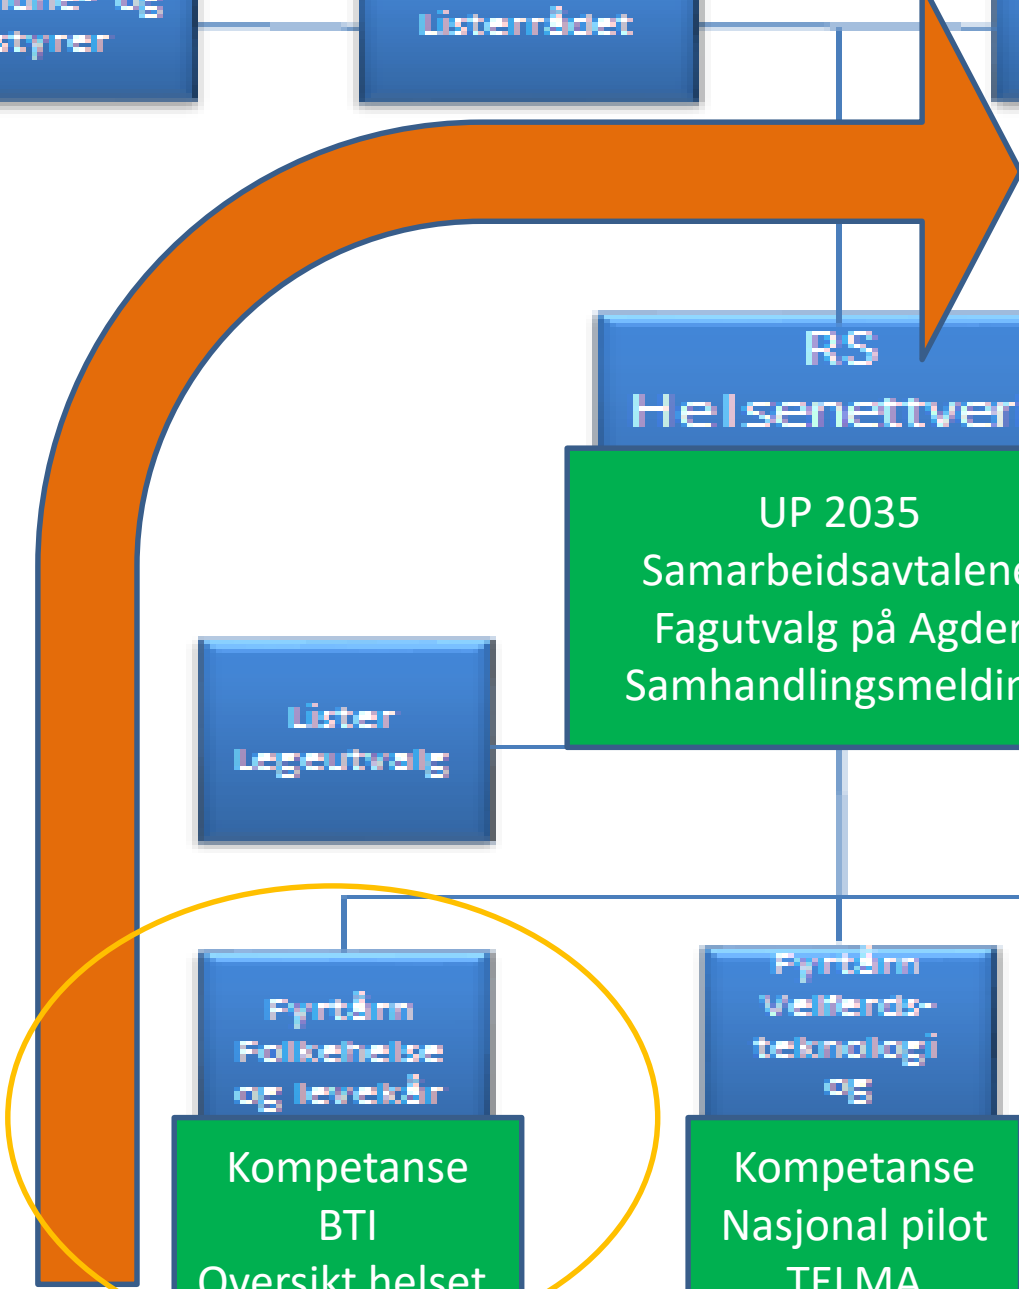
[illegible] og
styrer

Listerrådet

RS
Helsenettver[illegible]

UP 2035
Samarbeidsavtalene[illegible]
Fagutvalg på Agder
Samhandlingsmeldin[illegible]

Lister
Legeutvalg

Fyrtårn
Folkehelse
og levekår

Kompetanse
BTI
Oversikt helset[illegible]

Fyrtårn
Velferds-
teknologi
og

Kompetanse
Nasjonal pilot
TELMA